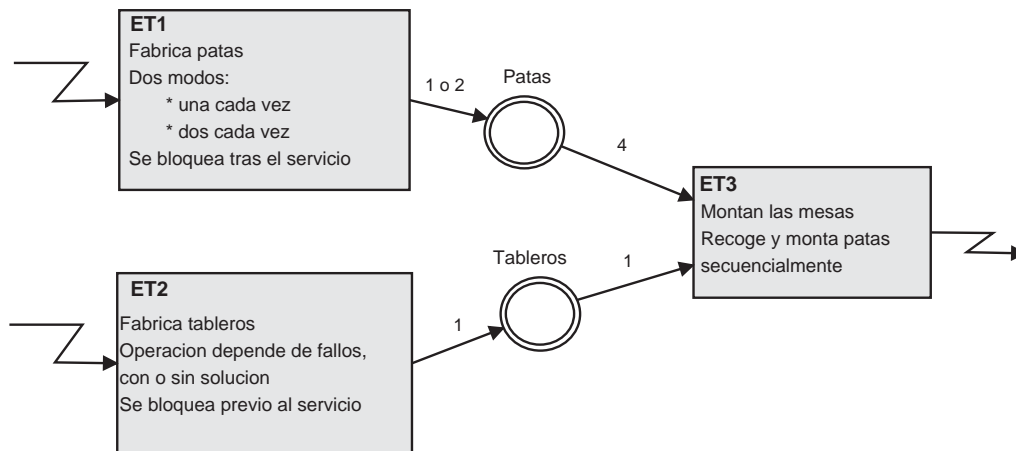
ET1
Fabrica patas
Dos modos:
* una cada vez
* dos cada vez
Se bloquea tras el servicio

1 o 2

Patas

4

ET3
Montan las mesas
Recoge y monta patas secuencialmente

Tableros

1

ET2
Fabrica tableros
Operacion depende de fallos, con o sin solucion
Se bloquea previo al servicio

1